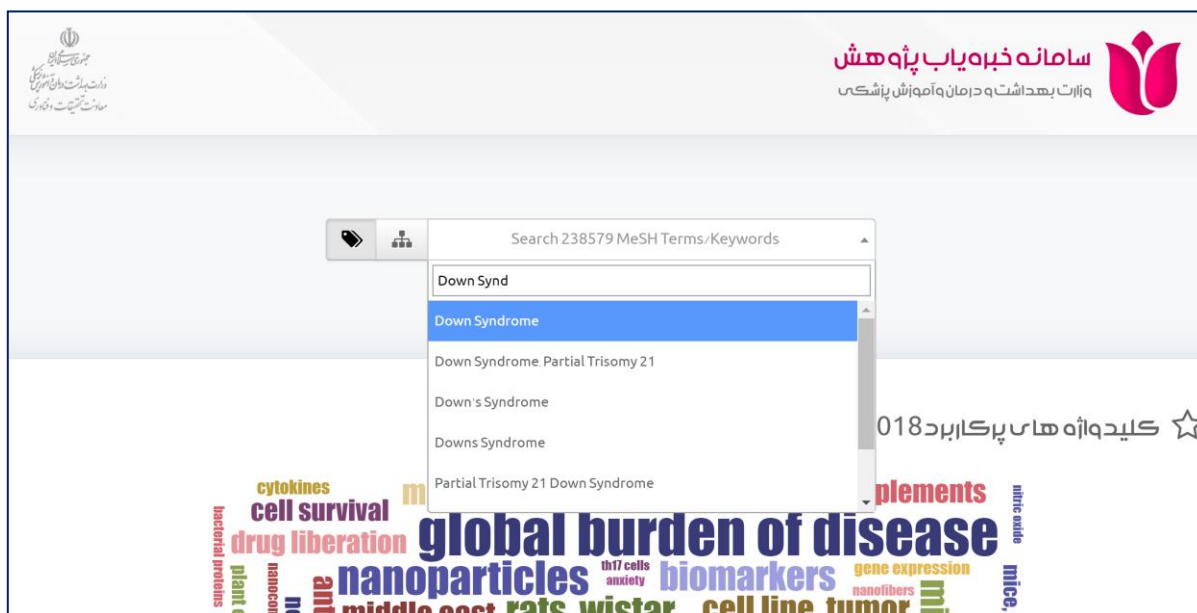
جمهوری اسلامی ایران
وزارت بهداشت، درمان و آموزش پزشکی
معاونت تحقیقات و فناوری

سامانه خبره یاب پژوهش
وزارت بهداشت و درمان و آموزش پزشکی

Search 238579 MeSH Terms/Keywords

Down Synd

Down Syndrome
Down Syndrome, Partial Trisomy 21
Down's Syndrome
Downs Syndrome
Partial Trisomy 21 Down Syndrome

کلیدواژه های پرکاربرد 2018

cytokines
cell survival
drug liberation
bacterial proteins
plant
nanoco
global burden of disease
nanoparticles
th17 cells
anxiety
biomarkers
gene expression
nanofibers
plements
nitric oxide
mice,
middle east
rats, wistar
cell line, tumor